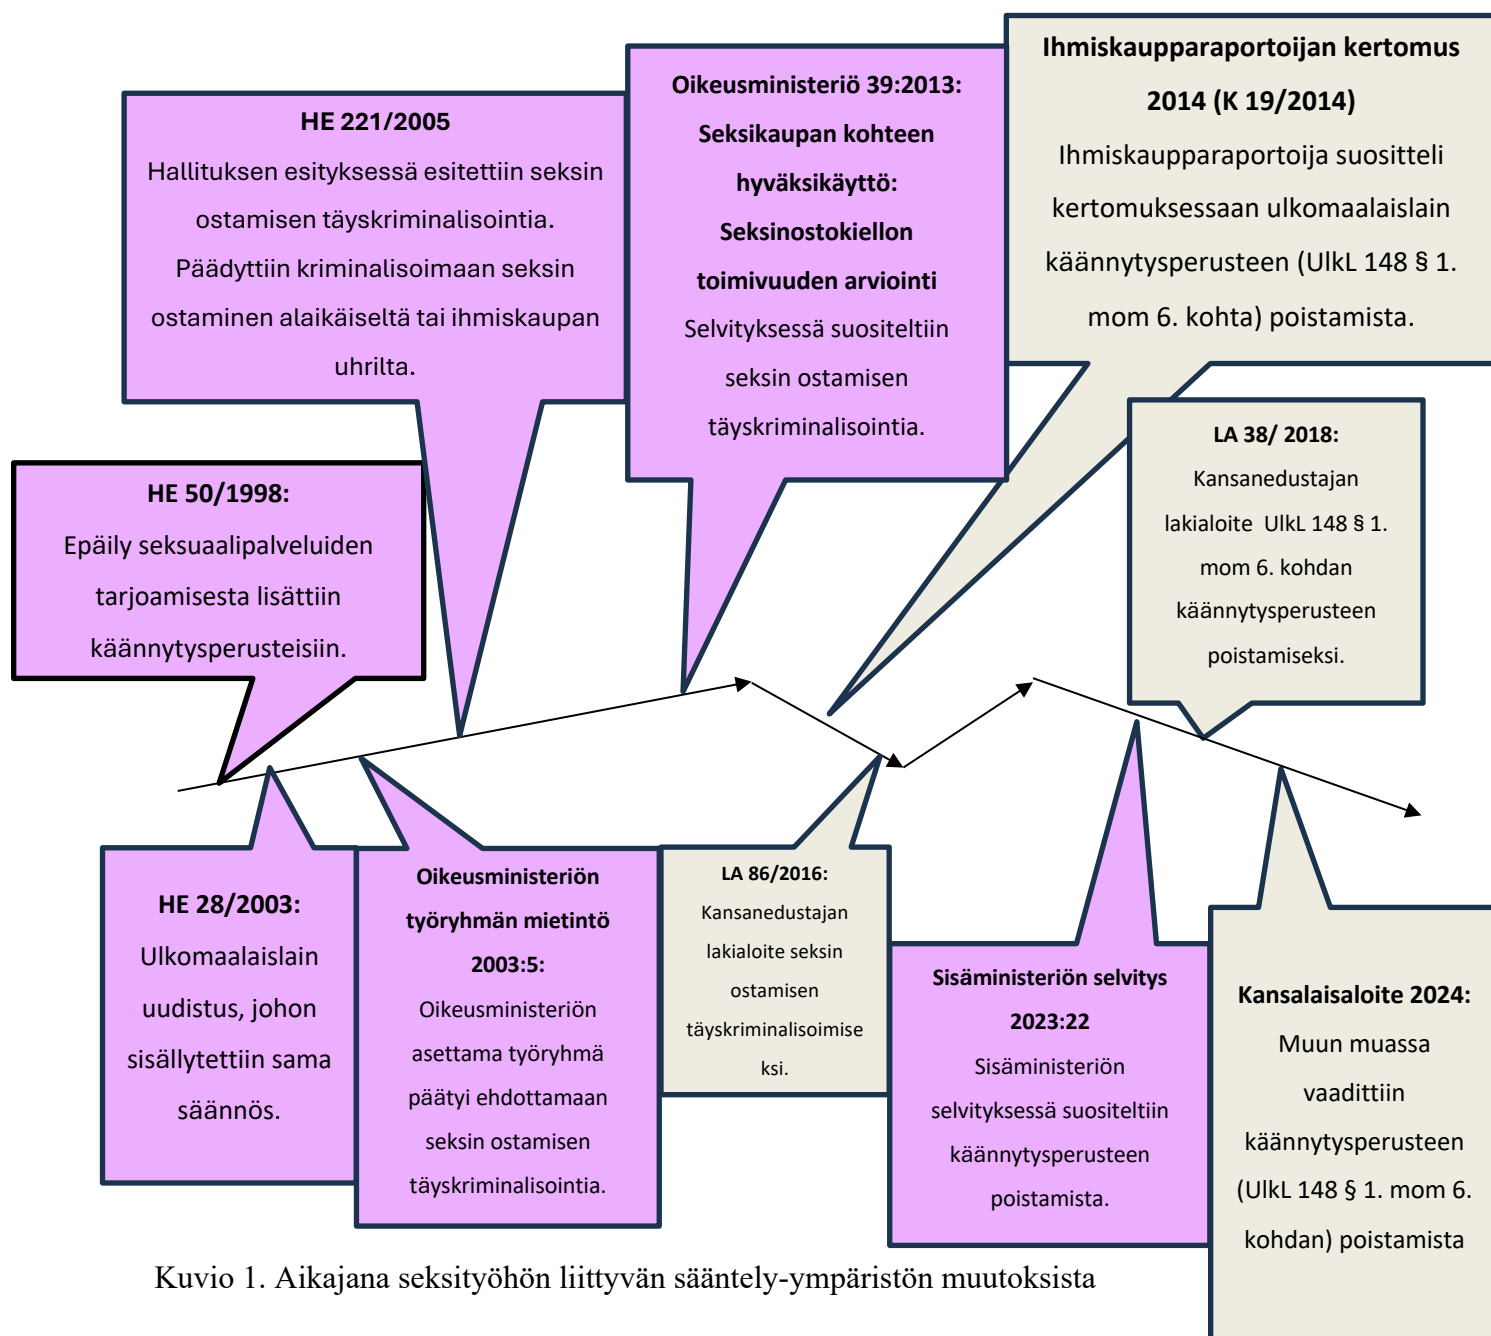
HE 221/2005
Hallituksen esityksessä esitettiin seksin ostamisen täyskriminalisointia. Päädyttiin kriminalisoimaan seksin ostaminen alaikäiseltä tai ihmiskaupan uhrilta.

Oikeusministeriö 39:2013: Seksikaupan kohteen hyväksikäyttö: Seksinostokiellon toimivuuden arviointi
Selvityksessä suositeltiin seksin ostamisen täyskriminalisointia.

Ihmiskaupparaportoijan kertomus 2014 (K 19/2014)
Ihmiskaupparaportoija suositteli kertomuksessaan ulkomaalaislain käännytysperusteen (UlkL 148 § 1. mom 6. kohta) poistamista.

HE 50/1998:
Epäily seksuaalipalveluiden tarjoamisesta lisättiin käännytysperusteisiin.

LA 38/ 2018:
Kansanedustajan lakialoite UlkL 148 § 1. mom 6. kohdan käännytysperusteen poistamiseksi.

HE 28/2003:
Ulkomaalaislain uudistus, johon sisällytettiin sama säännös.

Oikeusministeriön työryhmän mietintö 2003:5:
Oikeusministeriön asettama työryhmä päätyi ehdottamaan seksin ostamisen täyskriminalisointia.

LA 86/2016:
Kansanedustajan lakialoite seksin ostamisen täyskriminalisoimiseksi.

Sisäministeriön selvitys 2023:22
Sisäministeriön selvityksessä suositeltiin käännytysperusteen poistamista.

Kansalaisaloite 2024:
Muun muassa vaadittiin käännytysperusteen (UlkL 148 § 1. mom 6. kohdan) poistamista

Kuvio 1. Aikajana seksityöhön liittyvän sääntely-ympäristön muutoksista